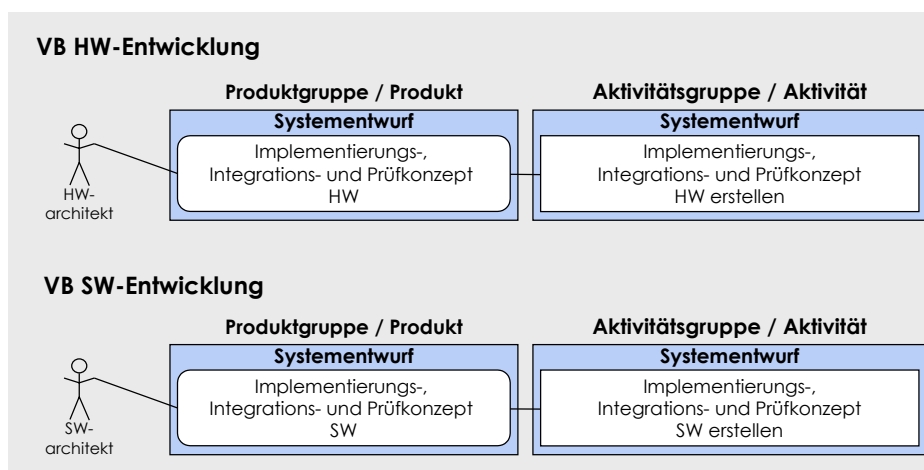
VB HW-Entwicklung

HW-architekt

Produktgruppe / Produkt

Systementwurf

Implementierungs-, Integrations- und Prüfkonzept HW

Aktivitätsgruppe / Aktivität

Systementwurf

Implementierungs-, Integrations- und Prüfkonzept HW erstellen

VB SW-Entwicklung

SW-architekt

Produktgruppe / Produkt

Systementwurf

Implementierungs-, Integrations- und Prüfkonzept SW

Aktivitätsgruppe / Aktivität

Systementwurf

Implementierungs-, Integrations- und Prüfkonzept SW erstellen